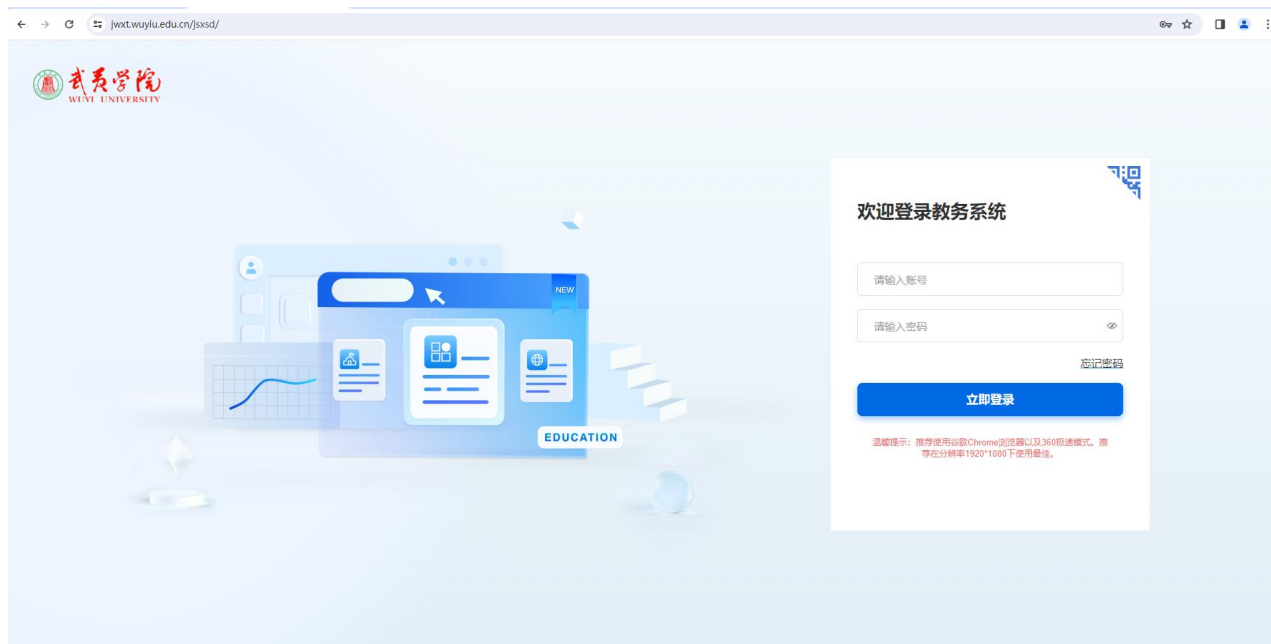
jwxt.wuyiu.edu.cn/jsxsd/

武夷学院
WUYI UNIVERSITY

NEW

EDUCATION

欢迎登录教务系统

请输入账号

请输入密码

忘记密码

立即登录

温馨提示：推荐使用谷歌Chrome浏览器以及360极速模式。推荐在分辨率1920*1080下使用最佳。